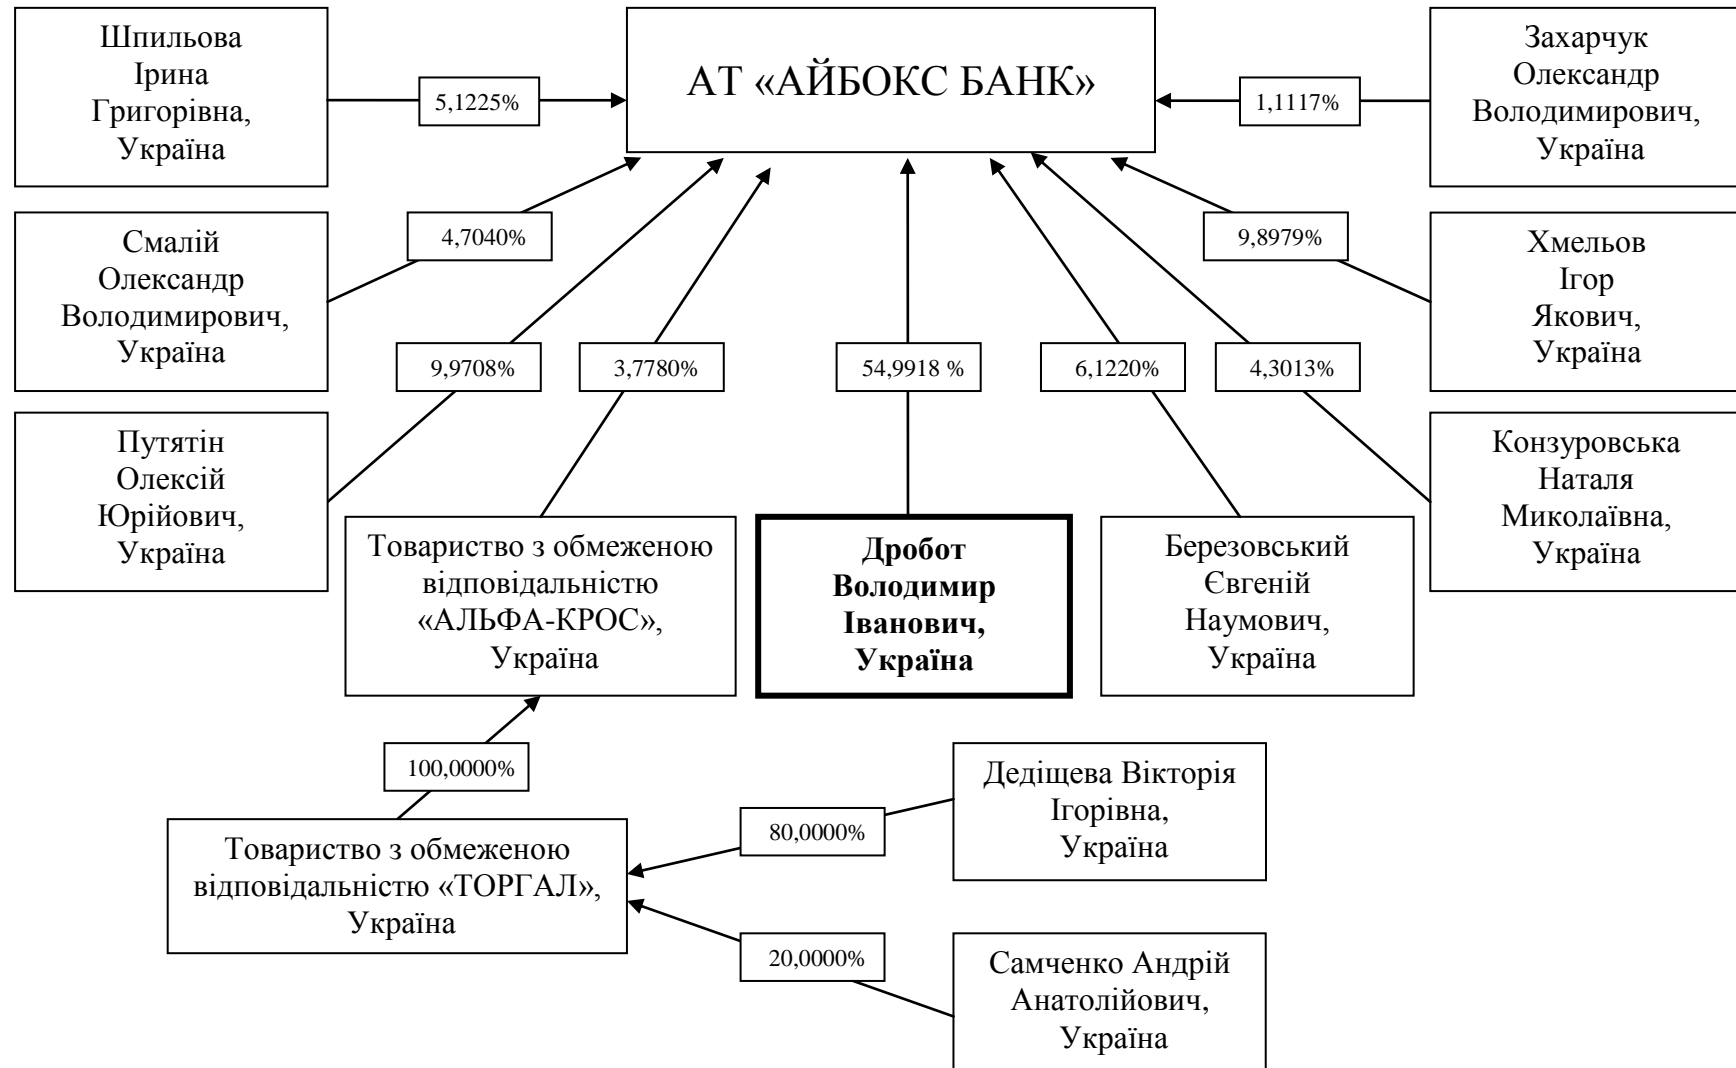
Шпильова Ірина Григорівна, Україна

5,1225%

АТ «АЙБОКС БАНК»

1,1117%

Захарчук Олександр Володимирович, Україна

Смалій Олександр Володимирович, Україна

4,7040%

9,8979%

Хмельов Ігор Якович, Україна

9,9708%

3,7780%

54,9918 %

6,1220%

4,3013%

Путятін Олексій Юрійович, Україна

Товариство з обмеженою відповідальністю «АЛЬФА-КРОС», Україна

**Дробот Володимир Іванович, Україна**

Березовський Євгеній Наумович, Україна

Конзуровська Наталя Миколаївна, Україна

100,0000%

Дедіщева Вікторія Ігорівна, Україна

80,0000%

Товариство з обмеженою відповідальністю «ТОРГАЛ», Україна

20,0000%

Самченко Андрій Анатолійович, Україна